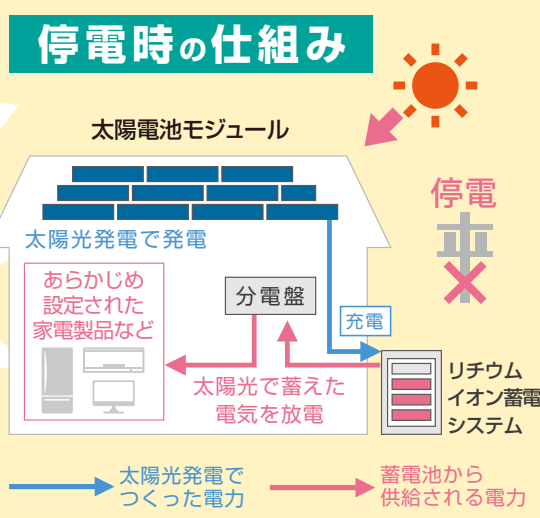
停電時の仕組み

太陽電池モジュール

停電

太陽光発電で発電

あらかじめ設定された家電製品など

分電盤

充電

太陽光で蓄えた電気を放電

リチウムイオン蓄電システム

太陽光発電でつくった電力

蓄電池から供給される電力